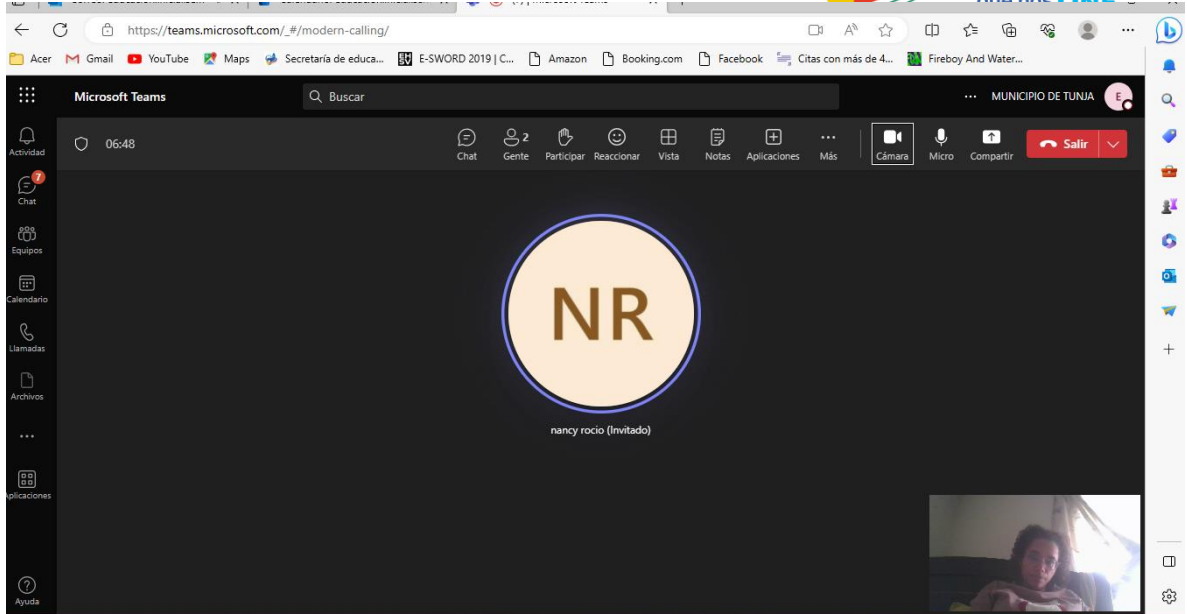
https://teams.microsoft.com/_#/modern-calling/

Acer Gmail YouTube Maps Secretaría de educa... E-SWORD 2019 | C... Amazon Booking.com Facebook Citas con más de 4... Fireboy And Water...

Microsoft Teams
Buscar
... MUNICIPIO DE TUNJA E

Actividad
7
Chat
Equipos
Calendario
Llamadas
Archivos
...
Aplicaciones
Ayuda

06:48
Chat
2
Gente
Participar
Reaccionar
Vista
Notas
Aplicaciones
Más
Cámara
Micro
Compartir
Salir

NR
nancy rocio (Invitado)